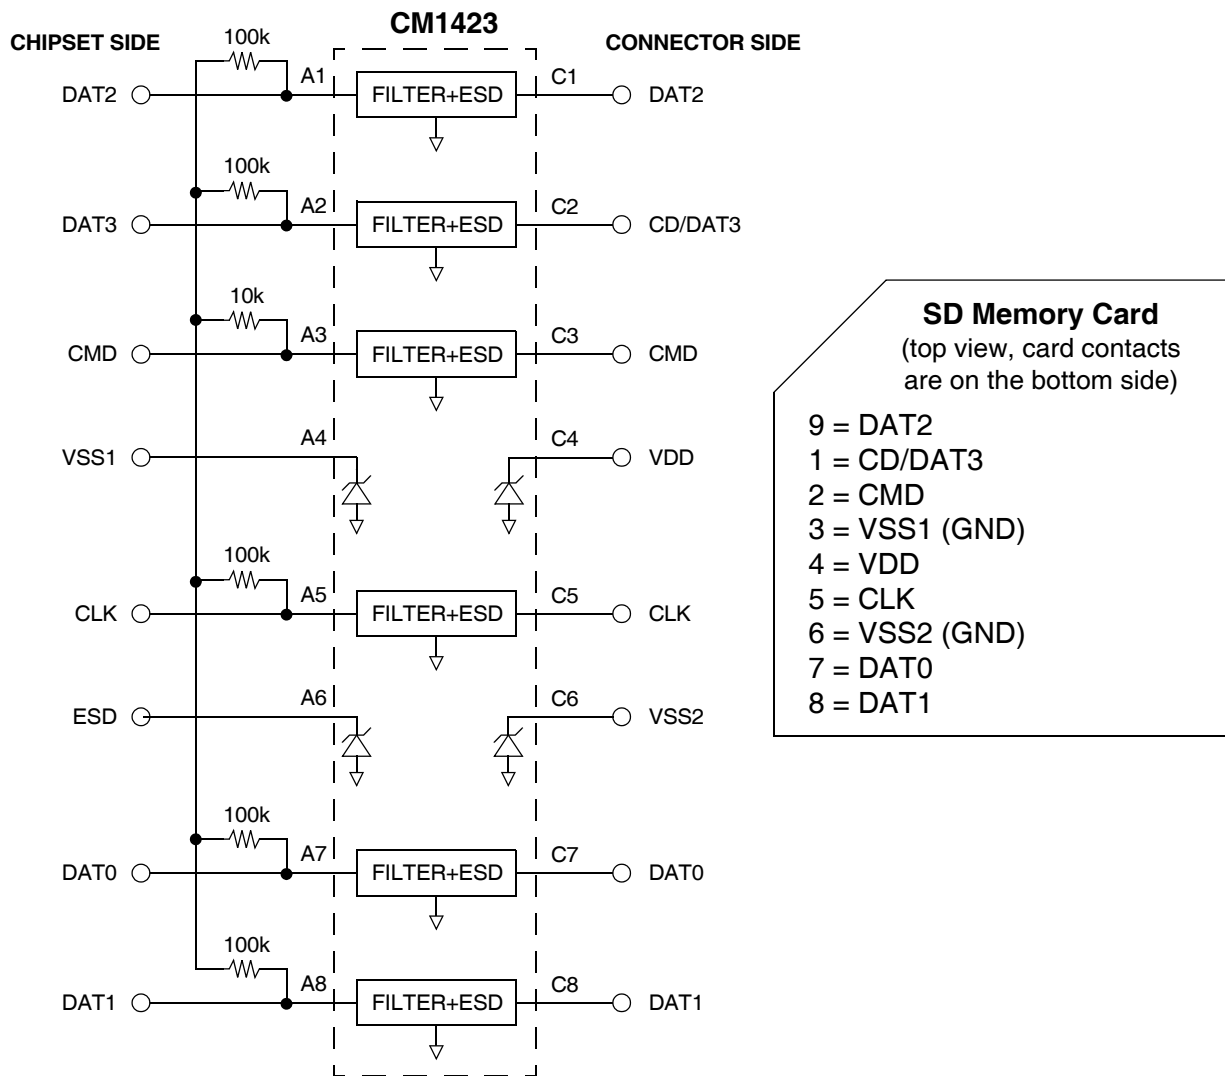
CM1423

CHIPSET SIDE

CONNECTOR SIDE

100k
A1
DAT2
FILTER+ESD
C1
DAT2

100k
A2
DAT3
FILTER+ESD
C2
CD/DAT3

10k
A3
CMD
FILTER+ESD
C3
CMD

A4
VSS1
C4
VDD

100k
A5
CLK
FILTER+ESD
C5
CLK

A6
ESD
C6
VSS2

100k
A7
DAT0
FILTER+ESD
C7
DAT0

100k
A8
DAT1
FILTER+ESD
C8
DAT1

SD Memory Card
(top view, card contacts are on the bottom side)

9 = DAT2
1 = CD/DAT3
2 = CMD
3 = VSS1 (GND)
4 = VDD
5 = CLK
6 = VSS2 (GND)
7 = DAT0
8 = DAT1